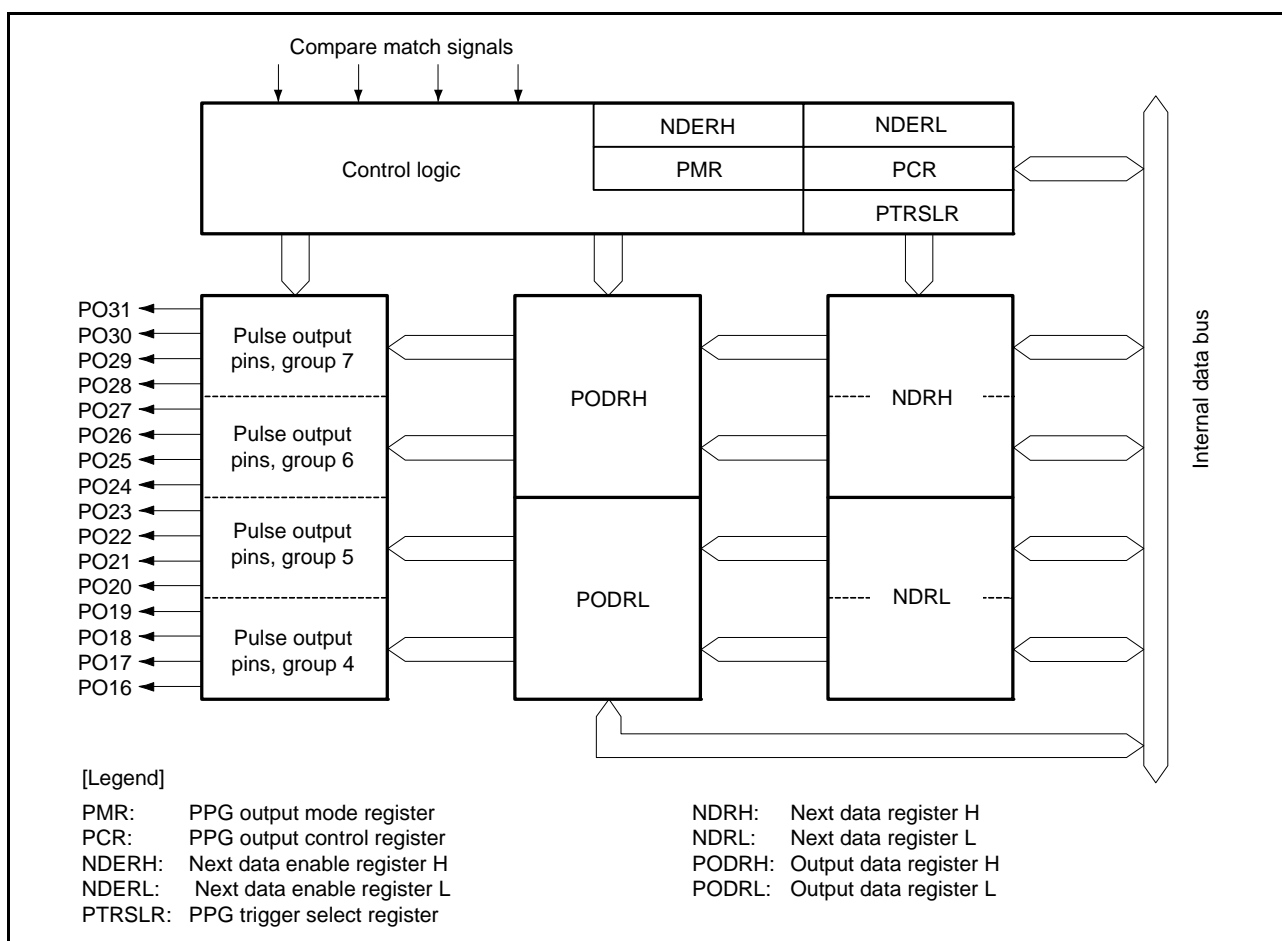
Compare match signals

Control logic

NDERH

NDERL

PMR

PCR

PTRSLR

Internal data bus

PO31
PO30
PO29
PO28
PO27
PO26
PO25
PO24
PO23
PO22
PO21
PO20
PO19
PO18
PO17
PO16

Pulse output pins, group 7

Pulse output pins, group 6

Pulse output pins, group 5

Pulse output pins, group 4

PODRH

PODRL

NDRH

NDRL

[Legend]

PMR: PPG output mode register
PCR: PPG output control register
NDERH: Next data enable register H
NDERL: Next data enable register L
PTRSLR: PPG trigger select register

NDRH: Next data register H
NDRL: Next data register L
PODRH: Output data register H
PODRL: Output data register L